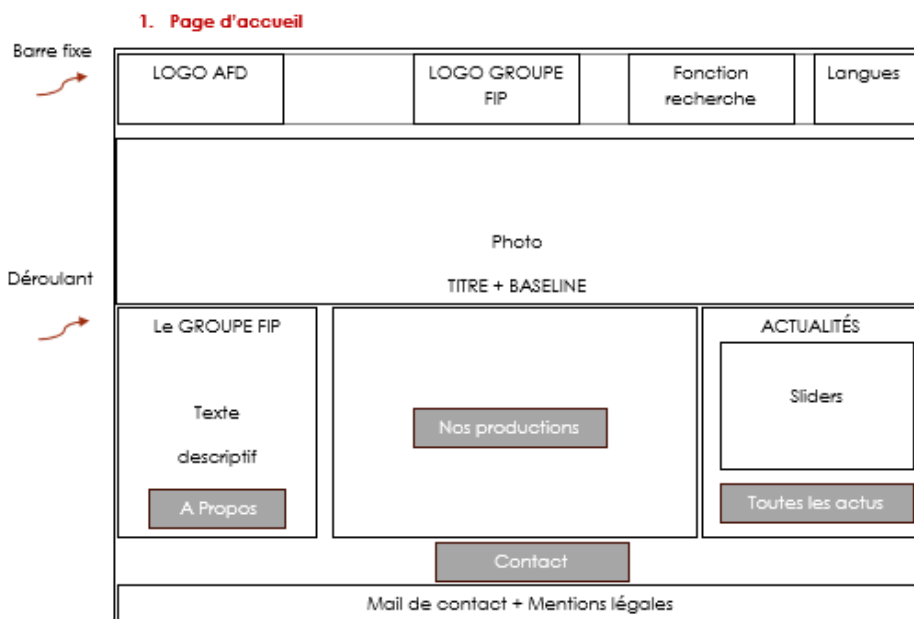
1. Page d'accueil

Barre fixe

LOGO AFD

LOGO GROUPE FIP

Fonction recherche

Langues

Photo

TITRE + BASELINE

Déroulant

Le GROUPE FIP

Texte

descriptif

A Propos

Nos productions

ACTUALITÉS

Sliders

Toutes les actus

Contact

Mail de contact + Mentions légales